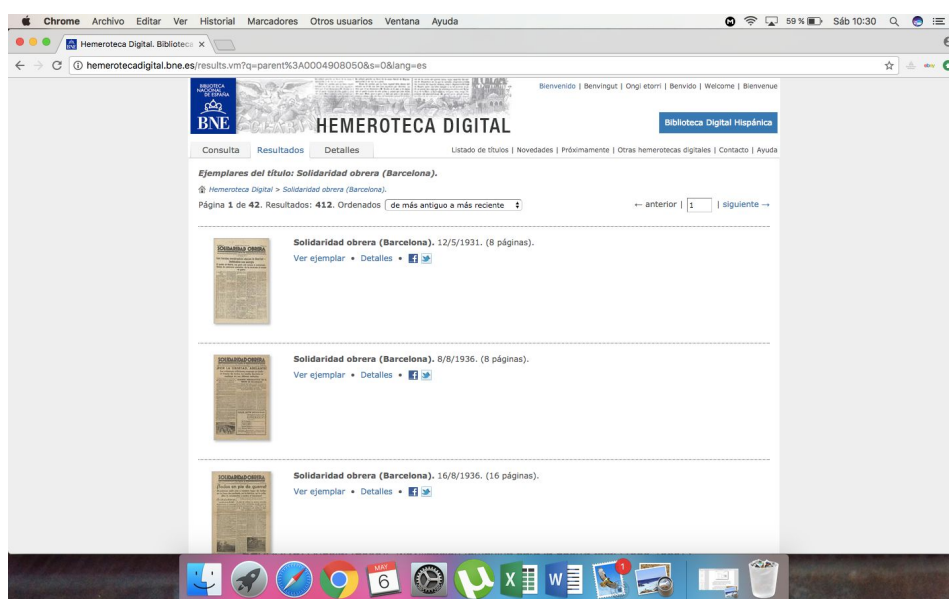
Chrome Archivo Editar Ver Historial Marcadores Otros usuarios Ventana Ayuda

59 % Sáb 10:30

Hemeroteca Digital. Biblioteca ×

hemerotecadigital.bne.es/results.vm?q=parent%3A0004908050&s=0&lang=es

BIBLIOTECA NACIONAL DE ESPAÑA BNE

HEMEROTECA DIGITAL

Bienvenido | Benvingut | Ongi etorri | Benvido | Welcome | Bienvenue

Biblioteca Digital Hispánica

Consulta Resultados Detalles

Listado de títulos | Novedades | Próximamente | Otras hemerotecas digitales | Contacto | Ayuda

Ejemplares del título: Solidaridad obrera (Barcelona).

Hemeroteca Digital > Solidaridad obrera (Barcelona).

Página 1 de 42. Resultados: 412. Ordenados de más antiguo a más reciente

← anterior | 1 | siguiente →

Solidaridad obrera (Barcelona). 12/5/1931. (8 páginas).

Ver ejemplar • Detalles •

Solidaridad obrera (Barcelona). 8/8/1936. (8 páginas).

Ver ejemplar • Detalles •

Solidaridad obrera (Barcelona). 16/8/1936. (16 páginas).

Ver ejemplar • Detalles •

MAY 6